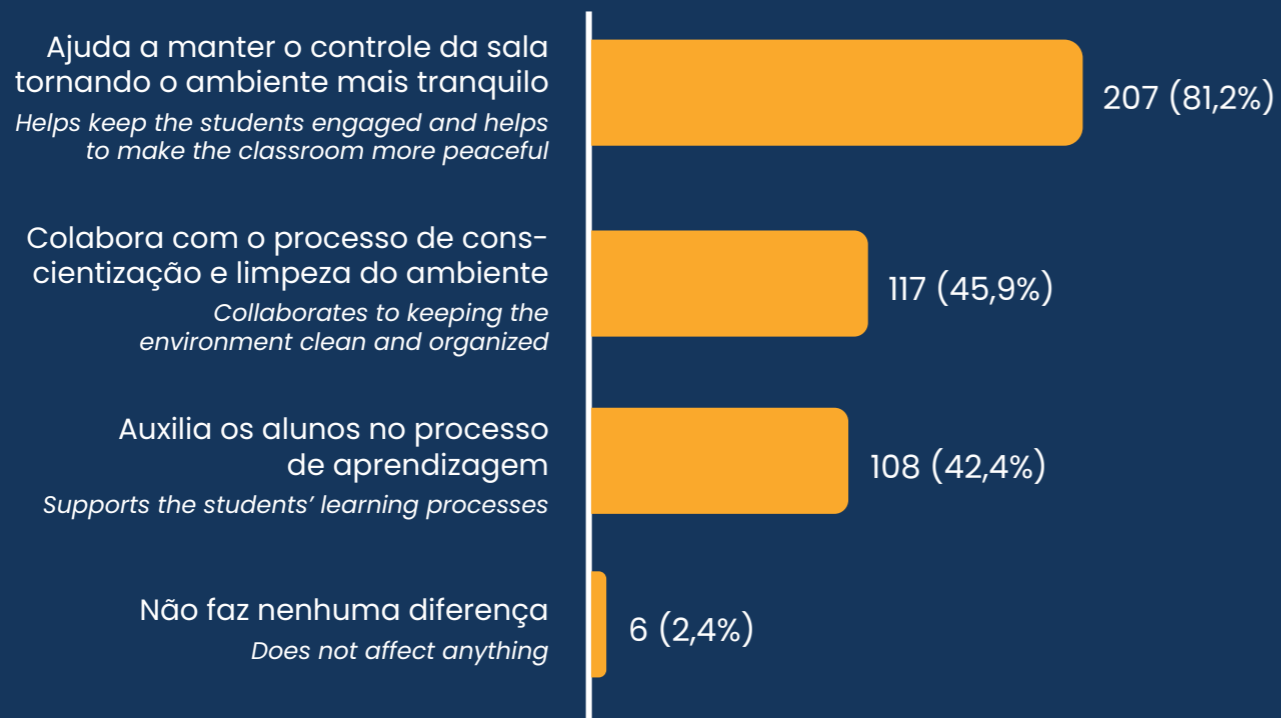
Ajuda a manter o controle da sala tornando o ambiente mais tranquilo
Helps keep the students engaged and helps to make the classroom more peaceful

207 (81,2%)

Colabora com o processo de conscientização e limpeza do ambiente
Collaborates to keeping the environment clean and organized

117 (45,9%)

Auxilia os alunos no processo de aprendizagem
Supports the students' learning processes

108 (42,4%)

Não faz nenhuma diferença
Does not affect anything

6 (2,4%)